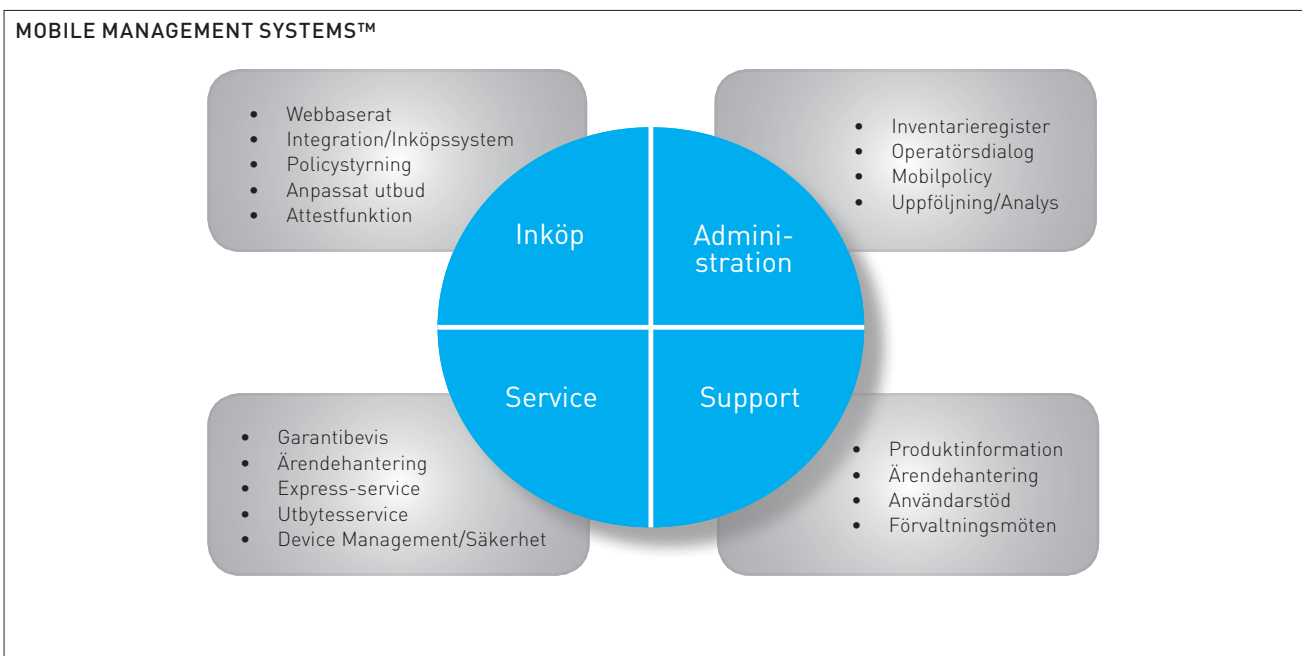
MOBILE MANAGEMENT SYSTEMS™

- Webbaserat
- Integration/Inköpssystem
- Policystyrning
- Anpassat utbud
- Attestfunktion

- Inventarieregister
- Operatörsdialog
- Mobilpolicy
- Uppföljning/Analys

Inköp

Administration

Service

Support

- Garantibevis
- Ärendehantering
- Express-service
- Utbytesservice
- Device Management/Säkerhet

- Produktinformation
- Ärendehantering
- Användarstöd
- Förvaltningsmöten